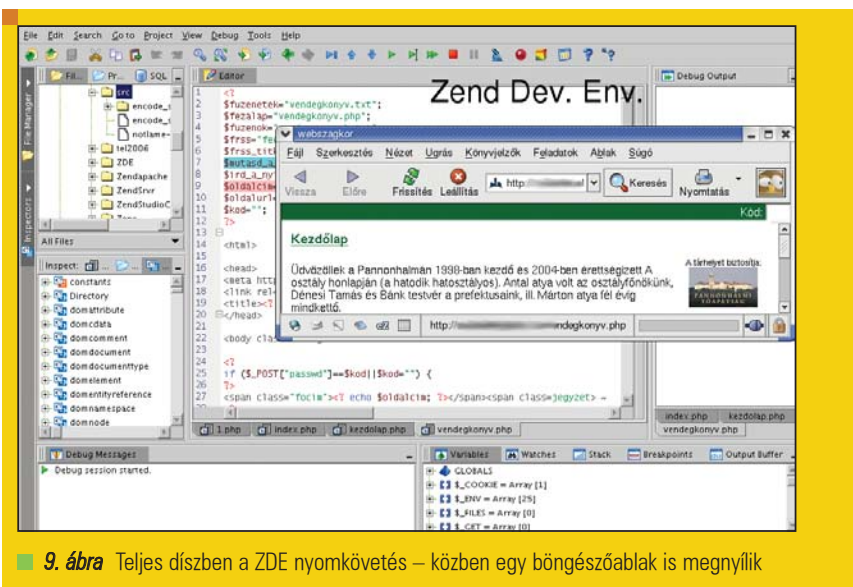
File Edit Search Go to Project View Debug Tools Help

Fil... Pr... SQL

src
encode_
encode_
notlame-
tel2006
ZDE
Zendapache
ZendSrvr
ZendStudioC
All Files

Inspect:
constants
Directory
domattribute
domcdata
domcomment
domdocument
domdocumenttype
domelement
domentityreference
domnamespace
domnode

Editor

Zend Dev. Env.

1 <?
2 $fuzenetek="vendegkonyv.txt";
3 $fezalap="vendegkonyv.php";
4 $fuzenok=
5 $frss="fe
6 $frss_tit
7 $mutasd_a
8 $ird_a_ny
9 $oldalcim
10 $oldalurl
11 $kod="";
12 ?>
13
14 <html>
15
16 <head>
17 <meta htt
18 <link rel
19 <title><?
20 </head>
21
22 <body clas
23
24 <?
25 if ($_POST["passwd"]==$kod||$kod="") {
26 ?>
27 <span class="focim"><? echo $oldalcim; ?></span><span class=jegyzet> -

1.php index.php kezdolap.php vendegkonyv.php

Debug Output

index.php kezdolap.php
vendegkonyv.php

webszagkor
Fájl Szerkesztés Nézet Ugrás Könyvjelzők Feladatok Ablak Súgó
Vissza Előre Frissítés Leállítás http: Keresés Nyomtatás
Kód:
Kezdőlap
Üdvözöllek a Pannonhalmán 1998-ban kezdő és 2004-ben érettségizett A osztály honlapján (a hatodik hatosztályos). Antal atya volt az osztályfőnökünk, Dénesi Tamás és Bánk testvér a prefektusaink, ill. Márton atya fél évig mindkettő.
A tárhelyet biztosítja:
PANNONHALMI
http: vendegkonyv.php

Debug Messages
Debug session started.

Variables Watches Stack Breakpoints Output Buffer
GLOBALS
$_COOKIE = Array [1]
$_ENV = Array [25]
$_FILES = Array [0]
$_GET = Array [0]

9. ábra Teljes díszben a ZDE nyomkövetés – közben egy böngészőablak is megnyílik